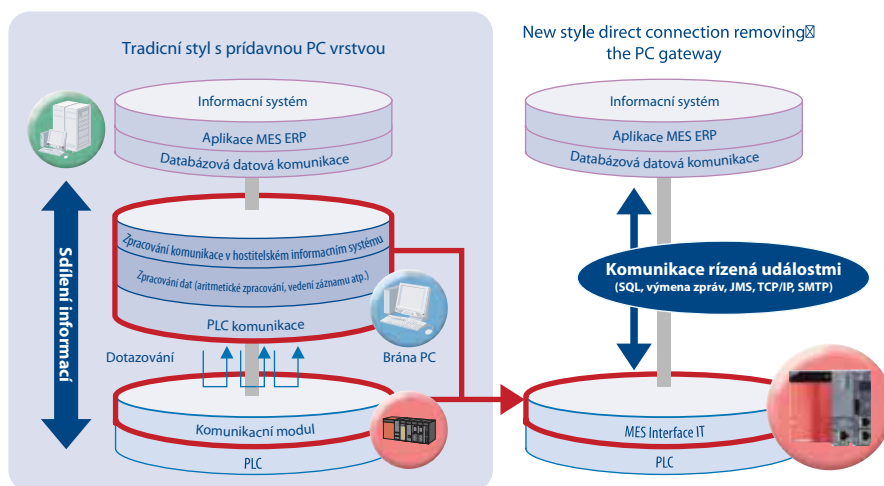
Tradicní styl s prídavnou PC vrstvou

Informacní systém
Aplikace MES ERP
Databázová datová komunikace

Sdílení informací

Zpracování komunikace v hostitelském informacním systému
Zpracování dat (aritmetické zpracování, vedení záznamu atp.)
PLC komunikace

Dotazování

Brána PC

Komunikacní modul
PLC

New style direct connection removing the PC gateway

Informacní systém
Aplikace MES ERP
Databázová datová komunikace

Komunikace rízená událostmi
(SQL, výmena zpráv, JMS, TCP/IP, SMTP)

MES Interface IT
PLC